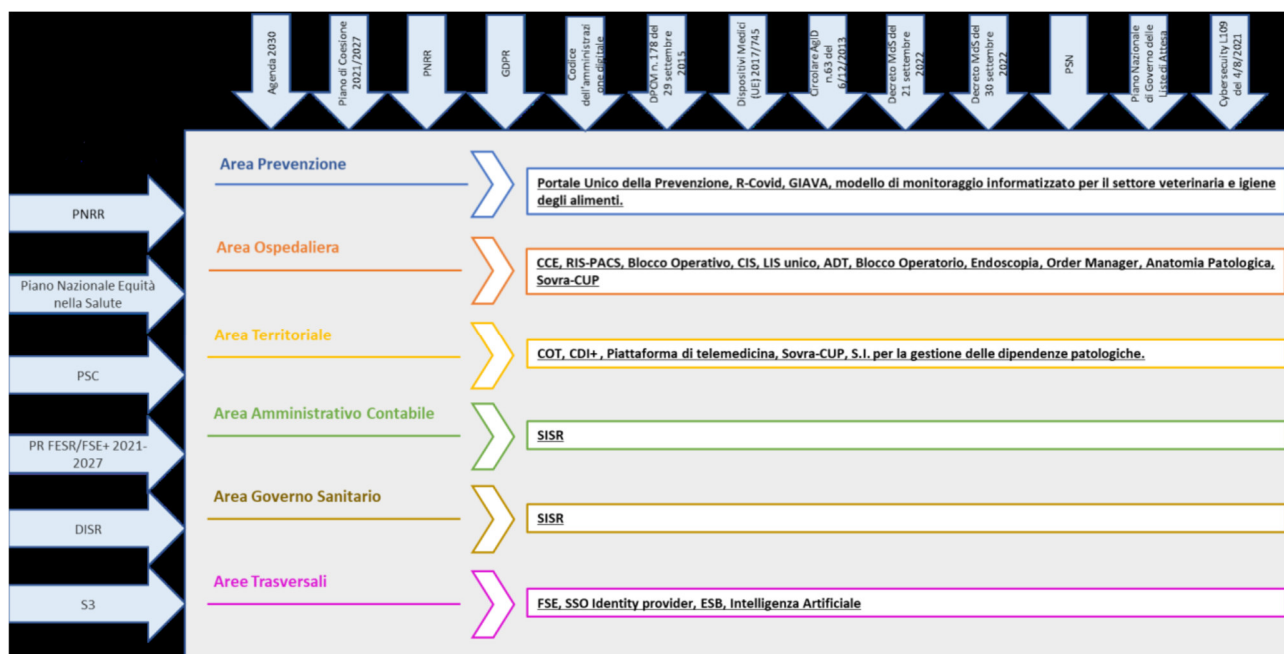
Agenda 2030

Piano di Coesione 2021/2027

PNRR

GDPR

Codice dell'amministrazione digitale

DPCM n.178 del 29 settembre 2015

Dispositivi Medici (UE) 2017/745

Circolare AgID n.63 del 6/12/2013

Decreto MdS del 21 settembre 2022

Decreto MdS del 30 settembre 2022

PSN

Piano Nazionale di Governo delle Liste di Attesa

Cybersecuity L109 del 4/8/2021

PNRR

Piano Nazionale Equità nella Salute

PSC

PR FESR/FSE+ 2021-2027

DISR

S3

Area Prevenzione

Portale Unico della Prevenzione, R-Covid, GIAVA, modello di monitoraggio informatizzato per il settore veterinaria e igiene degli alimenti.

Area Ospedaliera

CCE, RIS-PACS, Blocco Operativo, CIS, LIS unico, ADT, Blocco Operatorio, Endoscopia, Order Manager, Anatomia Patologica, Sovra-CUP

Area Territoriale

COT, CDI+ , Piattaforma di telemedicina, Sovra-CUP, S.I. per la gestione delle dipendenze patologiche.

Area Amministrativo Contabile

SISR

Area Governo Sanitario

SISR

Aree Trasversali

FSE, SSO Identity provider, ESB, Intelligenza Artificiale